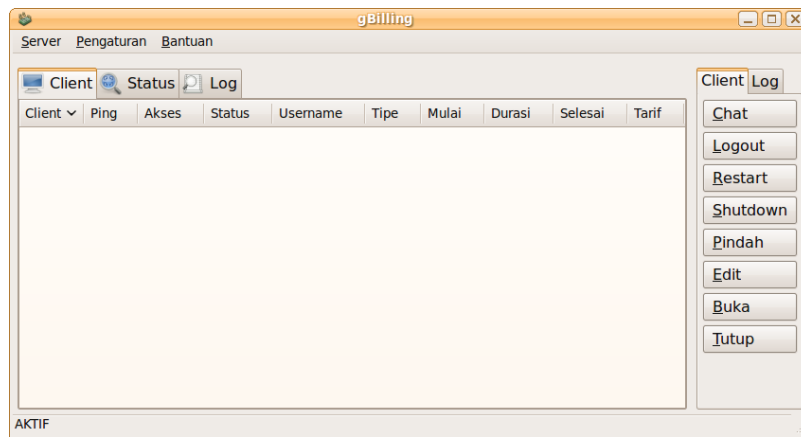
gBilling

Server Pengaturan Bantuan

Client Status Log

| Client | Ping | Akses | Status | Username | Tipe | Mulai | Durasi | Selesai | Tarif |
|---|---|---|---|---|---|---|---|---|---|

Client Log

Chat
Logout
Restart
Shutdown
Pindah
Edit
Buka
Tutup

AKTIF